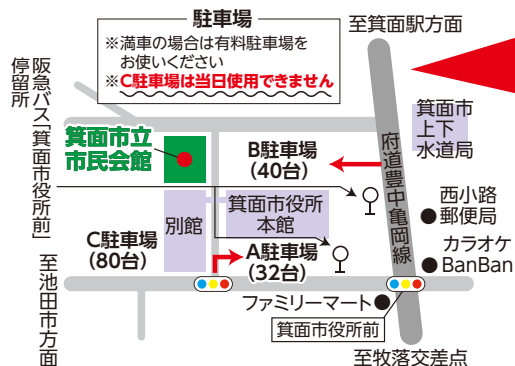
駐車場
※満車の場合は有料駐車場をお使いください
※C駐車場は当日使用できません

至箕面駅方面

阪急バス「箕面市役所前」停留所

箕面市立市民会館

B駐車場
(40台)

箕面市上下水道局

府道豊中亀岡線

西小路郵便局

別館

箕面市役所本館

C駐車場
(80台)

A駐車場
(32台)

カラオケ
BanBan

至池田市方面

ファミリーマート

箕面市役所前

至牧落交差点